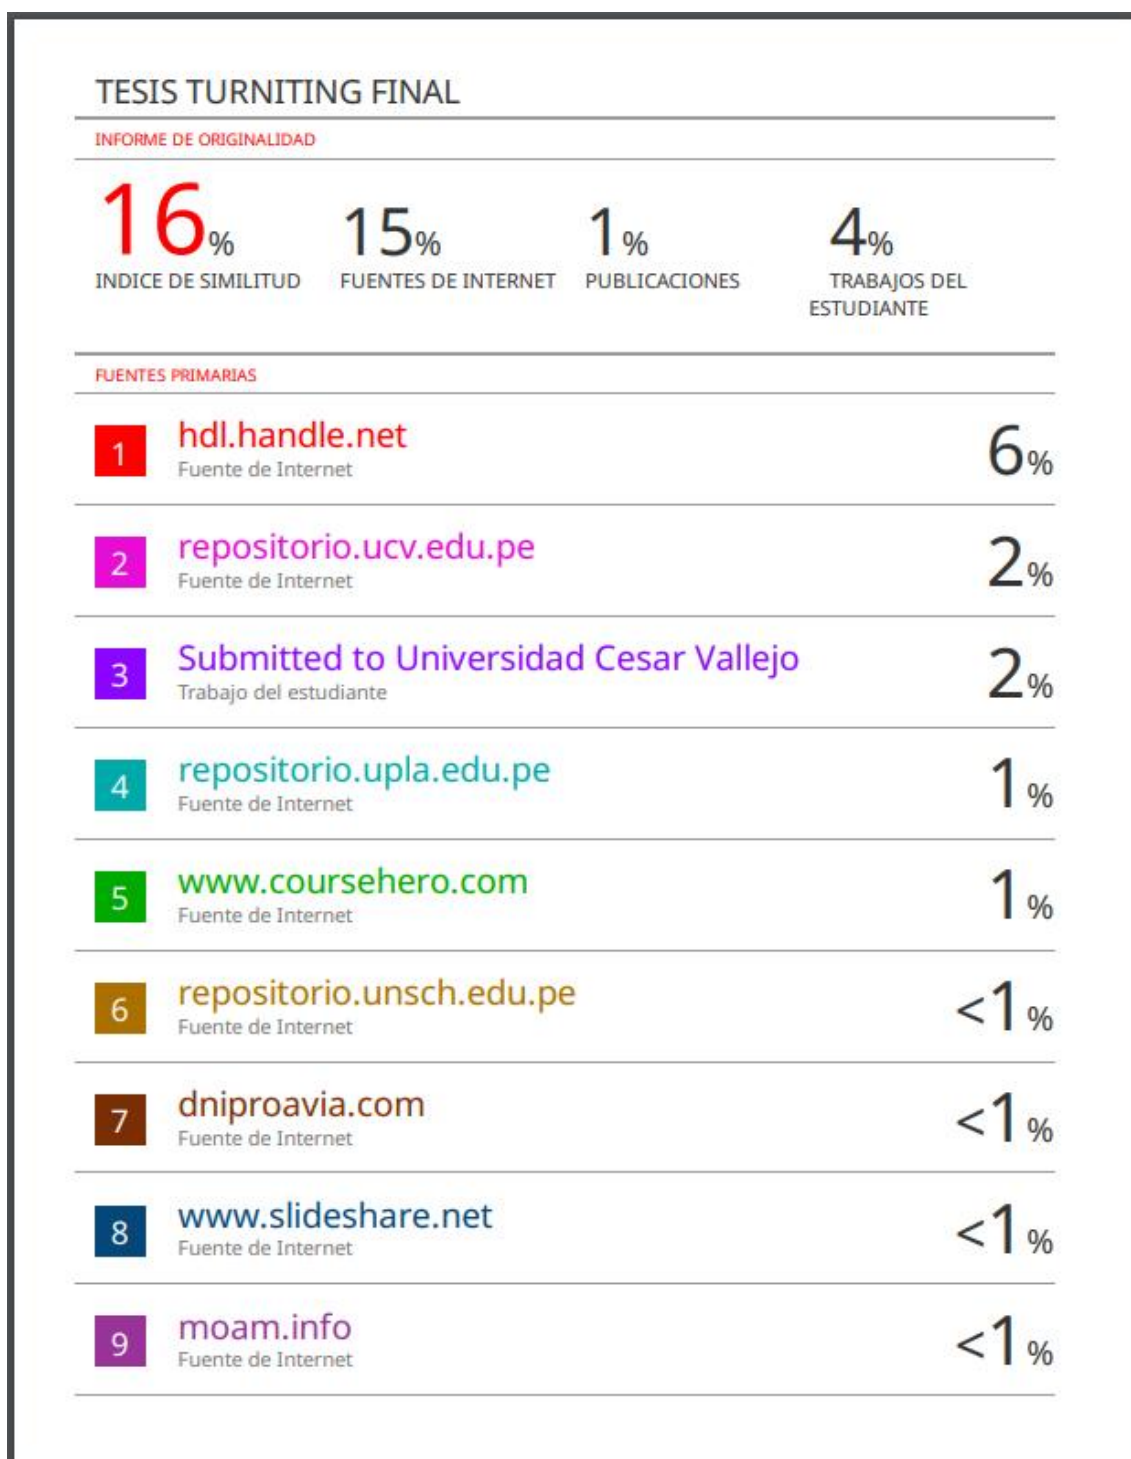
TESIS TURNITING FINAL

INFORME DE ORIGINALIDAD

16%
INDICE DE SIMILITUD

15%
FUENTES DE INTERNET

1%
PUBLICACIONES

4%
TRABAJOS DEL ESTUDIANTE

FUENTES PRIMARIAS

| | | |
|---|---|---|
| 1 | hdl.handle.net<br>Fuente de Internet | 6% |
| 2 | repositorio.ucv.edu.pe<br>Fuente de Internet | 2% |
| 3 | Submitted to Universidad Cesar Vallejo<br>Trabajo del estudiante | 2% |
| 4 | repositorio.upla.edu.pe<br>Fuente de Internet | 1% |
| 5 | www.coursehero.com<br>Fuente de Internet | 1% |
| 6 | repositorio.unsch.edu.pe<br>Fuente de Internet | <1% |
| 7 | dniproavia.com<br>Fuente de Internet | <1% |
| 8 | www.slideshare.net<br>Fuente de Internet | <1% |
| 9 | moam.info<br>Fuente de Internet | <1% |